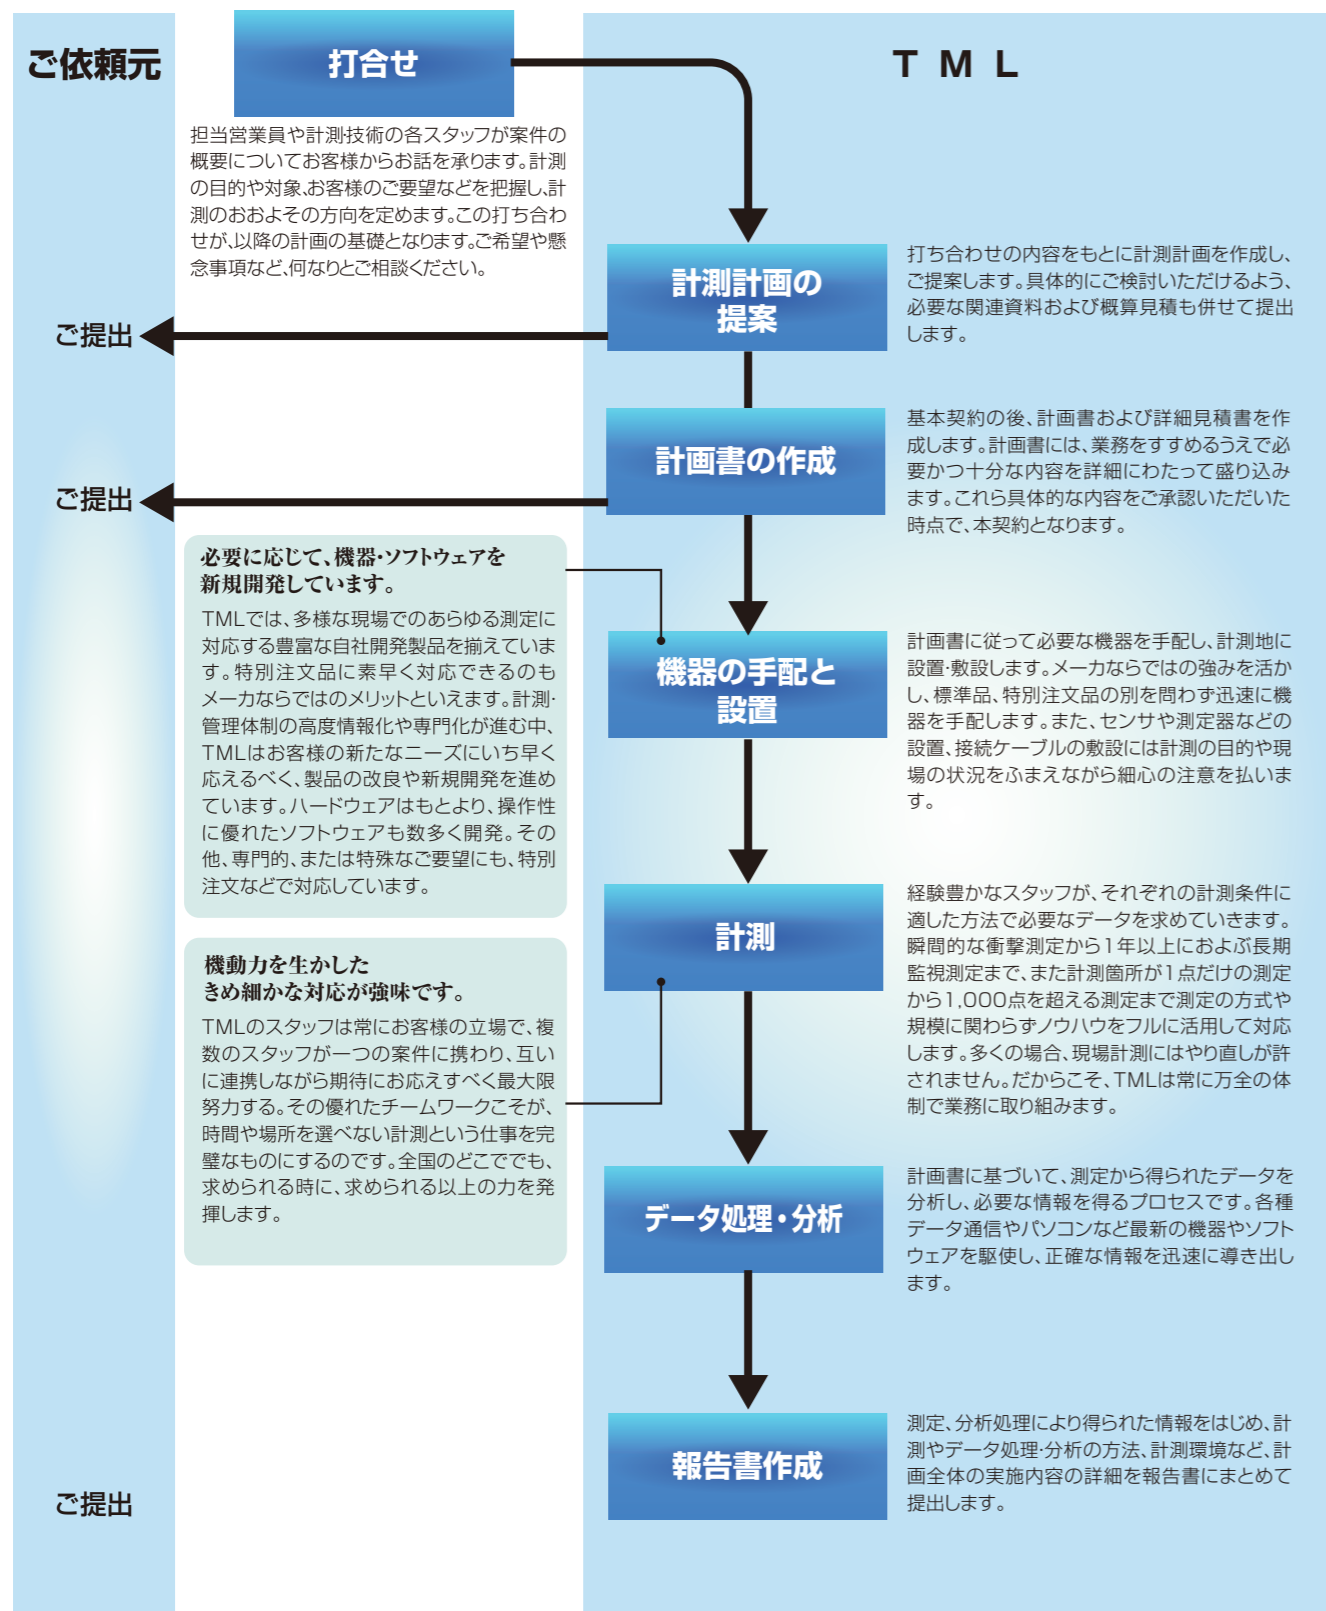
ご依頼元

打合せ

ＴＭＬ

担当営業員や計測技術の各スタッフが案件の概要についてお客様からお話を承ります。計測の目的や対象、お客様のご要望などを把握し、計測のおおよその方向を定めます。この打ち合わせが、以降の計画の基礎となります。ご希望や懸念事項など、何なりとご相談ください。

計測計画の提案

打ち合わせの内容をもとに計測計画を作成し、ご提案します。具体的にご検討いただけるよう、必要な関連資料および概算見積も併せて提出します。

ご提出

計画書の作成

基本契約の後、計画書および詳細見積書を作成します。計画書には、業務をすすめるうえで必要かつ十分な内容を詳細にわたって盛り込みます。これら具体的な内容をご承認いただいた時点で、本契約となります。

ご提出

必要に応じて、機器・ソフトウェアを新規開発しています。

TMLでは、多様な現場でのあらゆる測定に対応する豊富な自社開発製品を揃えています。特別注文品に素早く対応できるのもメーカならではのメリットといえます。計測・管理体制の高度情報化や専門化が進む中、TMLはお客様の新たなニーズにいち早く応えるべく、製品の改良や新規開発を進めています。ハードウェアはもとより、操作性に優れたソフトウェアも数多く開発。その他、専門的、または特殊なご要望にも、特別注文などで対応しています。

機器の手配と設置

計画書に従って必要な機器を手配し、計測地に設置・敷設します。メーカならではの強みを活かし、標準品、特別注文品の別を問わず迅速に機器を手配します。また、センサや測定器などの設置、接続ケーブルの敷設には計測の目的や現場の状況をふまえながら細心の注意を払います。

計測

経験豊かなスタッフが、それぞれの計測条件に適した方法で必要なデータを求めていきます。瞬間的な衝撃測定から1年以上におよぶ長期監視測定まで、また計測箇所が1点だけの測定から1,000点を超える測定まで測定の方式や規模に関わらずノウハウをフルに活用して対応します。多くの場合、現場計測にはやり直しが許されません。だからこそ、TMLは常に万全の体制で業務に取り組みます。

機動力を生かしたきめ細かな対応が強味です。

TMLのスタッフは常にお客様の立場で、複数のスタッフが一つの案件に携わり、互いに連携しながら期待にお応えすべく最大限努力する。その優れたチームワークこそが、時間や場所を選べない計測という仕事を完璧なものにするのです。全国のどこででも、求められる時に、求められる以上の力を発揮します。

データ処理・分析

計画書に基づいて、測定から得られたデータを分析し、必要な情報を得るプロセスです。各種データ通信やパソコンなど最新の機器やソフトウェアを駆使し、正確な情報を迅速に導き出します。

報告書作成

測定、分析処理により得られた情報をはじめ、計測やデータ処理・分析の方法、計測環境など、計画全体の実施内容の詳細を報告書にまとめて提出します。

ご提出